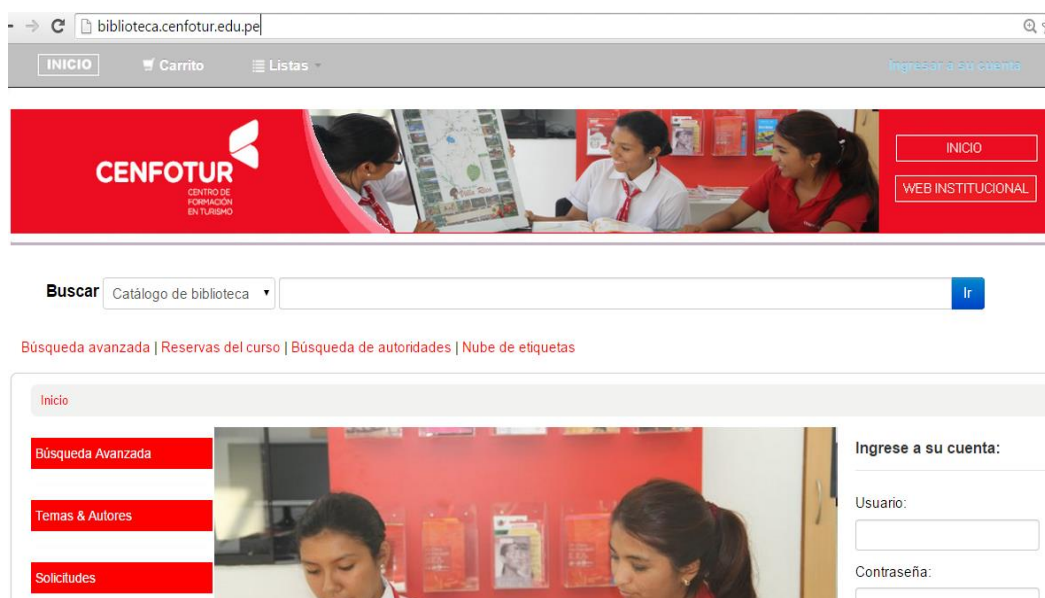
biblioteca.cenfotur.edu.pe

INICIO Carrito Listas Ingresar a su cuenta

CENFOTUR
CENTRO DE FORMACIÓN EN TURISMO

INICIO
WEB INSTITUCIONAL

Buscar Catálogo de biblioteca Ir

Búsqueda avanzada | Reservas del curso | Búsqueda de autoridades | Nube de etiquetas

Inicio

Búsqueda Avanzada

Temas & Autores

Solicitudes

Ingrese a su cuenta:

Usuario:

Contraseña: